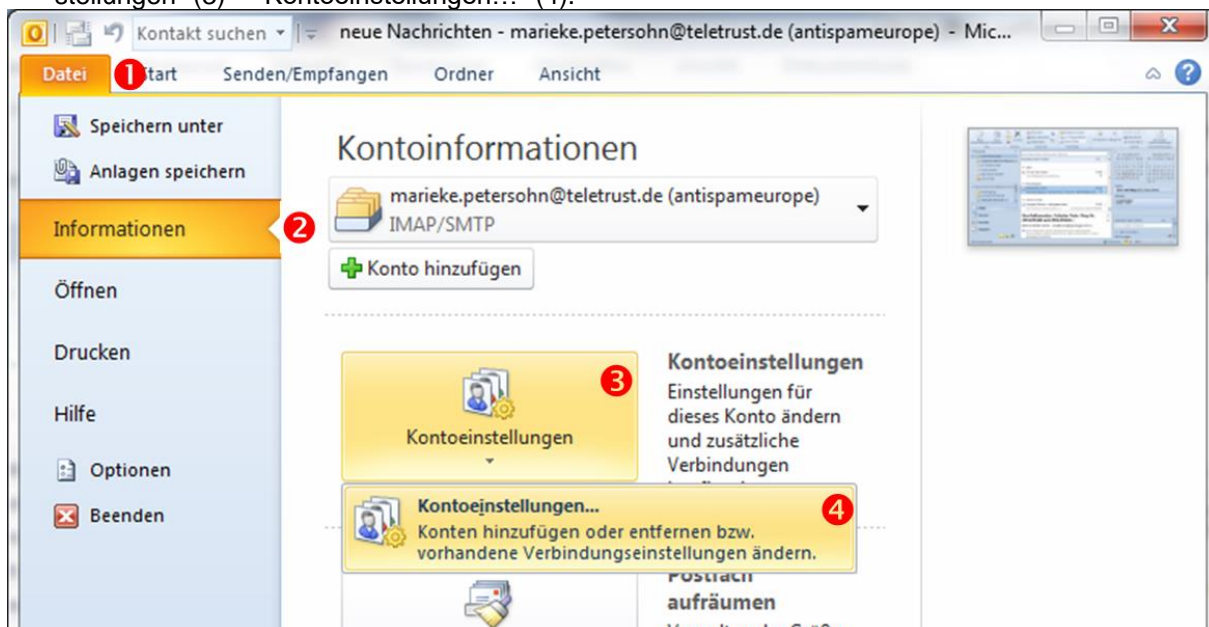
stellungen" (3) → "Kontoeinstellungen..." (4).

Kontakt suchen | neue Nachrichten - marieke.petersohn@teletrust.de (antispameurope) - Mic...

Datei 1 Start Senden/Empfangen Ordner Ansicht

Speichern unter
Anlagen speichern
Informationen 2
Öffnen
Drucken
Hilfe
Optionen
Beenden

Kontoinformationen

marieke.petersohn@teletrust.de (antispameurope)
IMAP/SMTP

Konto hinzufügen

3
Kontoeinstellungen

Kontoeinstellungen
Einstellungen für dieses Konto ändern und zusätzliche Verbindungen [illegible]

Kontoeinstellungen... 4
Konten hinzufügen oder entfernen bzw. vorhandene Verbindungseinstellungen ändern.

Postfach aufräumen
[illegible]